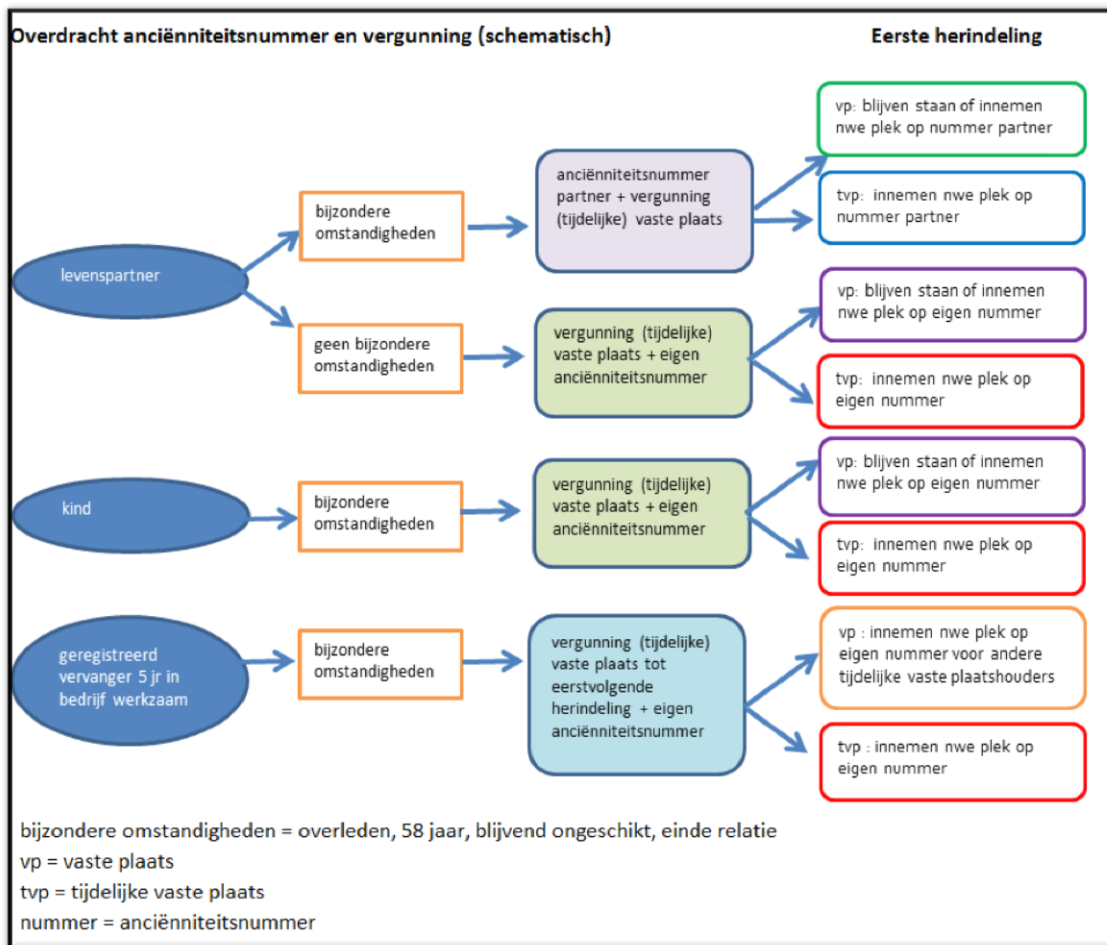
Overdracht anciënniteitsnummer en vergunning (schematisch)

Eerste herindeling

levenspartner

bijzondere omstandigheden

anciënniteitsnummer partner + vergunning (tijdelijke) vaste plaats

vp: blijven staan of innemen nwe plek op nummer partner

tvp: innemen nwe plek op nummer partner

geen bijzondere omstandigheden

vergunning (tijdelijke) vaste plaats + eigen anciënniteitsnummer

vp: blijven staan of innemen nwe plek op eigen nummer

tvp: innemen nwe plek op eigen nummer

kind

bijzondere omstandigheden

vergunning (tijdelijke) vaste plaats + eigen anciënniteitsnummer

vp: blijven staan of innemen nwe plek op eigen nummer

tvp: innemen nwe plek op eigen nummer

geregistreerd vervanger 5 jr in bedrijf werkzaam

bijzondere omstandigheden

vergunning (tijdelijke) vaste plaats tot eerstvolgende herindeling + eigen anciënniteitsnummer

vp : innemen nwe plek op eigen nummer voor andere tijdelijke vaste plaatshouders

tvp : innemen nwe plek op eigen nummer

bijzondere omstandigheden = overleden, 58 jaar, blijvend ongeschikt, einde relatie
vp = vaste plaats
tvp = tijdelijke vaste plaats
nummer = anciënniteitsnummer